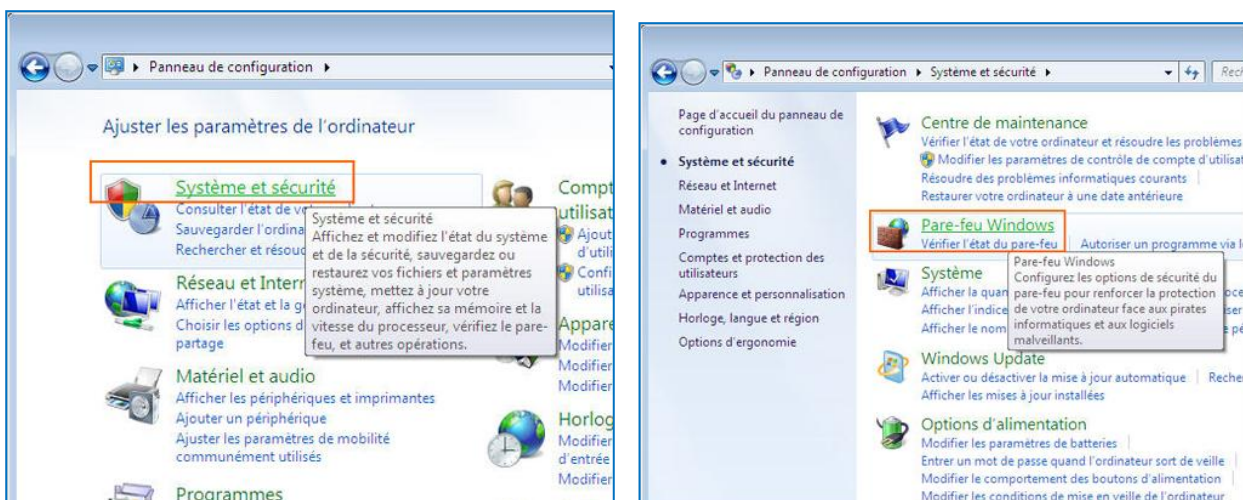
Panneau de configuration ▸

Ajuster les paramètres de l'ordinateur

Système et sécurité
Consulter l'état de v
Sauvegarder l'ordina
Rechercher et résoud

Système et sécurité
Affichez et modifiez l'état du système et de la sécurité, sauvegardez ou restaurez vos fichiers et paramètres système, mettez à jour votre ordinateur, affichez sa mémoire et la vitesse du processeur, vérifiez le pare-feu, et autres opérations.

Réseau et Intern
Afficher l'état et la g
Choisir les options d
partage

Matériel et audio
Afficher les périphériques et imprimantes
Ajouter un périphérique
Ajuster les paramètres de mobilité communément utilisés

Programmes

Compt
utilisat
Ajout
d'utili
Confi
utilisa

Appare
Modifier
Modifier
Modifier

Horlog
Modifier
d'entrée
Modifier

Panneau de configuration ▸ Système et sécurité ▸

Rech

Page d'accueil du panneau de configuration
• Système et sécurité
Réseau et Internet
Matériel et audio
Programmes
Comptes et protection des utilisateurs
Apparence et personnalisation
Horloge, langue et région
Options d'ergonomie

Centre de maintenance
Vérifier l'état de votre ordinateur et résoudre les problèmes
Modifier les paramètres de contrôle de compte d'utilisat
Résoudre des problèmes informatiques courants
Restaurer votre ordinateur à une date antérieure

Pare-feu Windows
Vérifier l'état du pare-feu | Autoriser un programme via l

Pare-feu Windows
Configurez les options de sécurité du pare-feu pour renforcer la protection de votre ordinateur face aux pirates informatiques et aux logiciels malveillants.

Système
Afficher la quan
Afficher l'indice
Afficher le nom

Windows Update
Activer ou désactiver la mise à jour automatique | Reche
Afficher les mises à jour installées

Options d'alimentation
Modifier les paramètres de batteries
Entrer un mot de passe quand l'ordinateur sort de veille
Modifier le comportement des boutons d'alimentation
Modifier les conditions de mise en veille de l'ordinateur